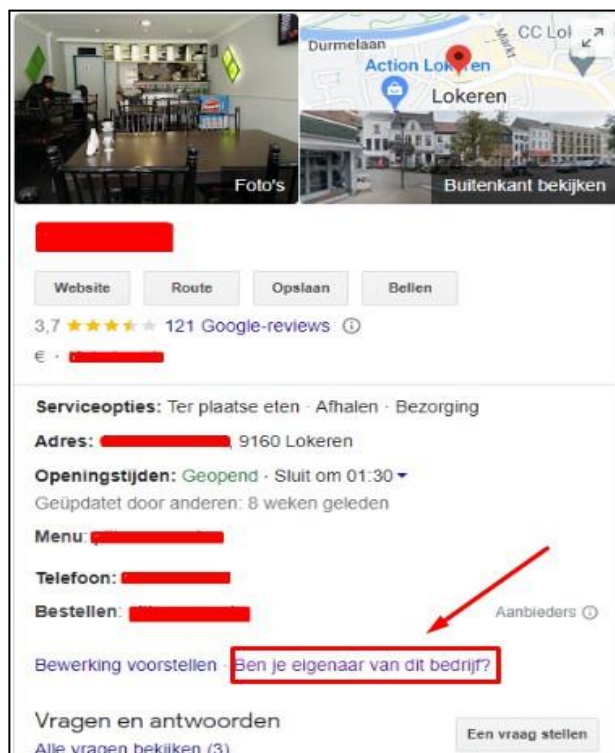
Durmelaan
CC Lok
Markt
Action Lokeren
Lokeren
Foto's
Buitenkant bekijken

Website
Route
Opslaan
Bellen

3,7 ★★★★★ 121 Google-reviews ⓘ
€ ·

Serviceopties: Ter plaatse eten · Afhalen · Bezorging
Adres: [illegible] 9160 Lokeren
Openingstijden: Geopend · Sluit om 01:30
Geüpdatet door anderen: 8 weken geleden
Menu: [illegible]
Telefoon: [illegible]
Bestellen: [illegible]
Aanbieders ⓘ

Bewerking voorstellen · Ben je eigenaar van dit bedrijf?

Vragen en antwoorden
Alle vragen bekijken (3)
Een vraag stellen